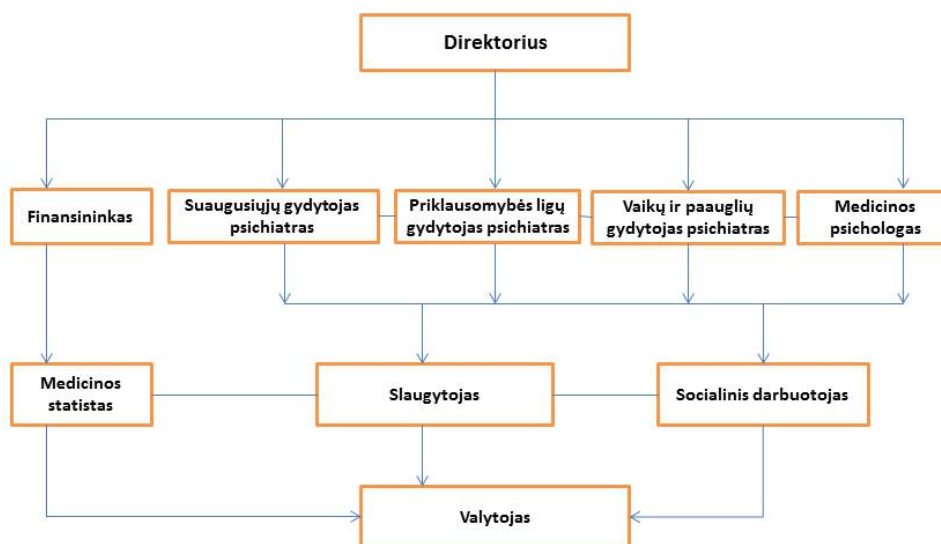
Direktorius

Finansininkas

Suaugusiųjų gydytojas psichiatras

Priklausomybės ligų gydytojas psichiatras

Vaikų ir paauglių gydytojas psichiatras

Medicinos psichologas

Medicinos statistas

Slaugytojas

Socialinis darbuotojas

Valytojas